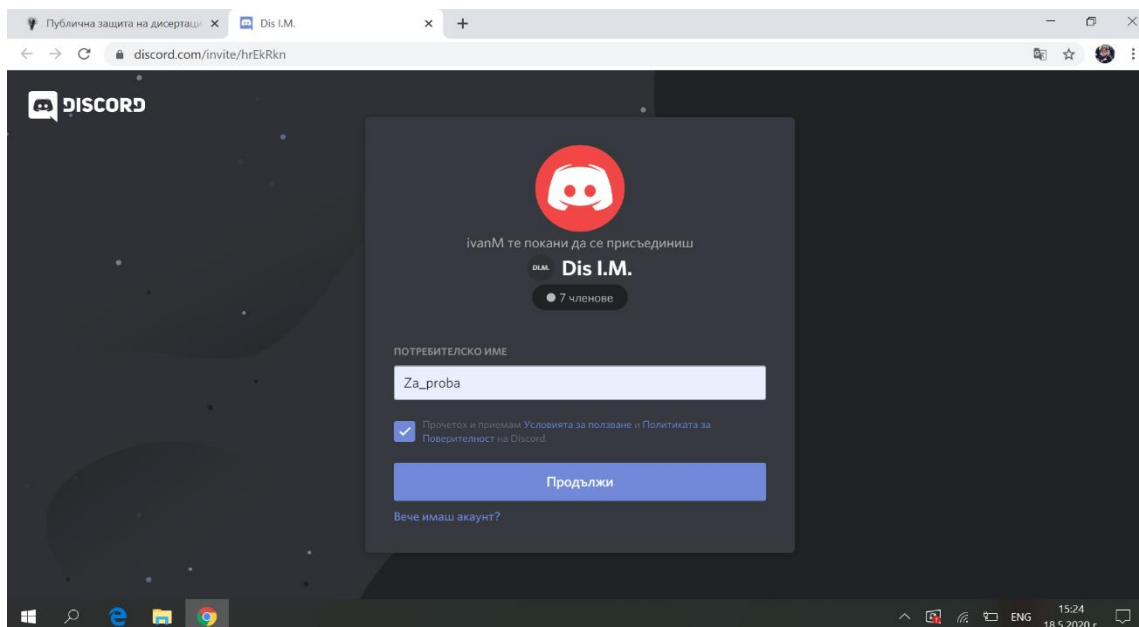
Публична защита на дисертаци ×
Dis I.M. ×
+

discord.com/invite/hrEkRkn

DISCORD

ivanM те покани да се присъединиш
DI.M. Dis I.M.
7 членове

ПОТРЕБИТЕЛСКО ИМЕ
Za_proba

Прочетох и приемам Условията за ползване и Политиката за Поверителност на Discord.

Продължи

Вече имаш акаунт?

ENG 15:24 18.5.2020 г.